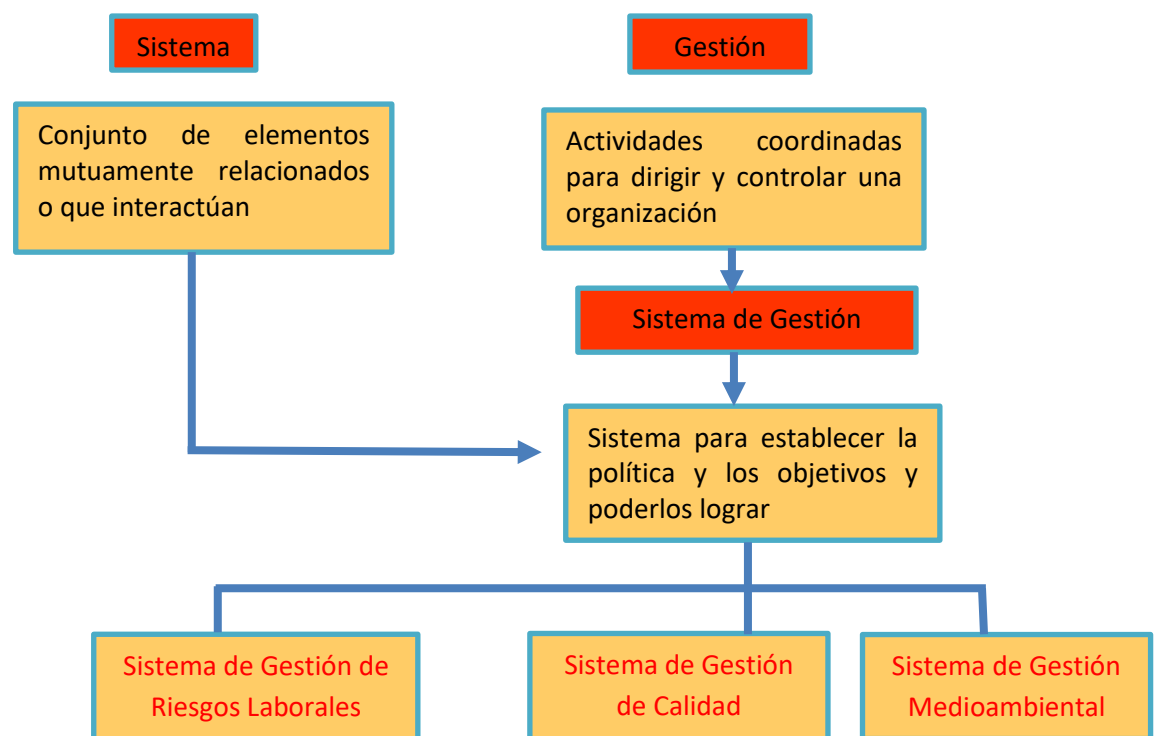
Sistema

Gestión

Conjunto de elementos mutuamente relacionados o que interactúan

Actividades coordinadas para dirigir y controlar una organización

Sistema de Gestión

Sistema para establecer la política y los objetivos y poderlos lograr

Sistema de Gestión de Riesgos Laborales

Sistema de Gestión de Calidad

Sistema de Gestión Medioambiental